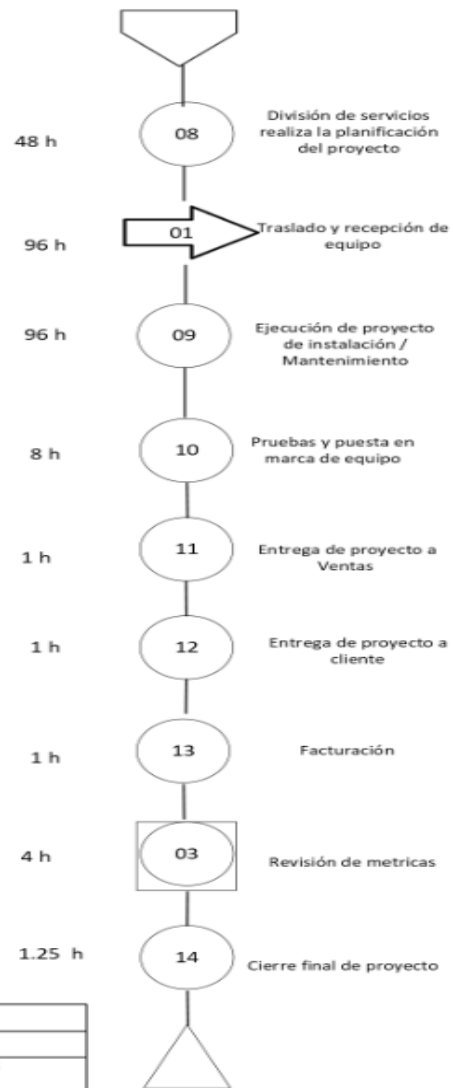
48 h

08

División de servicios realiza la planificación del proyecto

96 h

01

Traslado y recepción de equipo

96 h

09

Ejecución de proyecto de instalación / Mantenimiento

8 h

10

Pruebas y puesta en marca de equipo

1 h

11

Entrega de proyecto a Ventas

1 h

12

Entrega de proyecto a cliente

1 h

13

Facturación

4 h

03

Revisión de metricas

1.25 h

14

Cierre final de proyecto